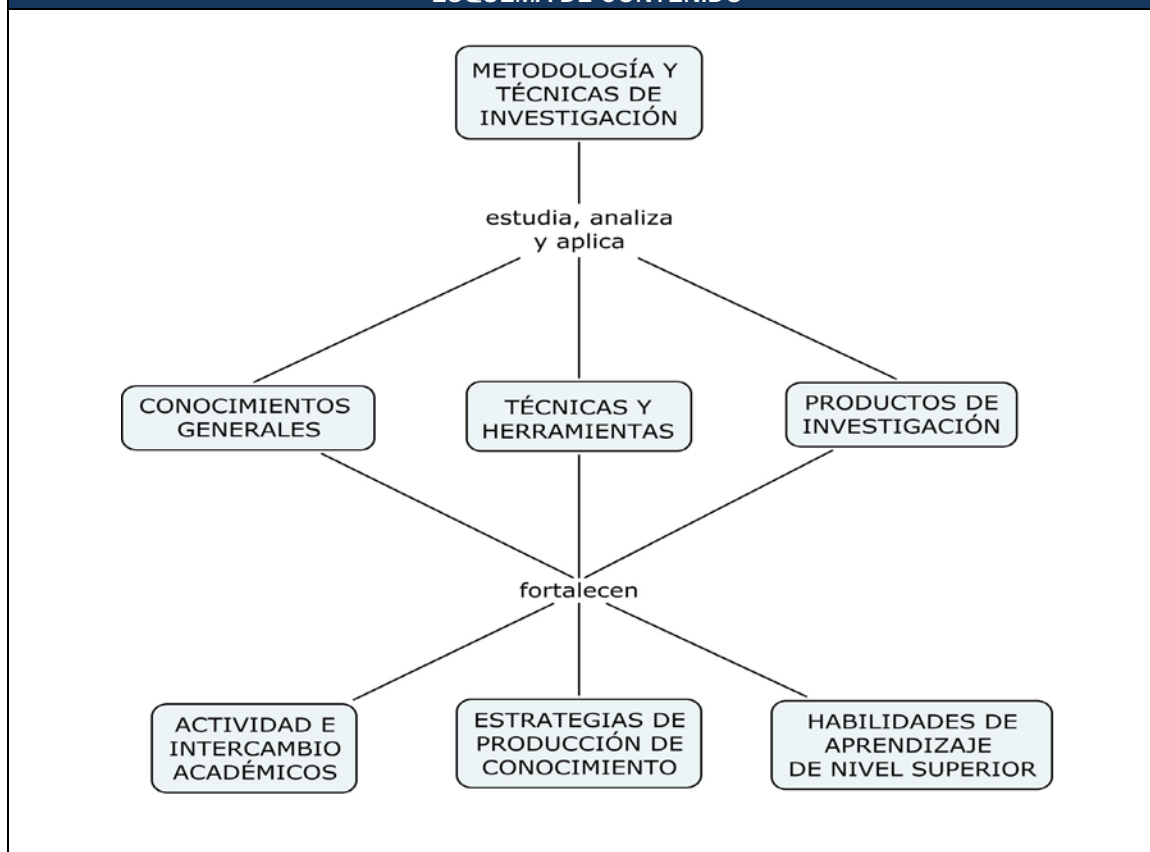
ESQUEMA DE CONTENIDO

METODOLOGÍA Y TÉCNICAS DE INVESTIGACIÓN

estudia, analiza y aplica

CONOCIMIENTOS GENERALES

TÉCNICAS Y HERRAMIENTAS

PRODUCTOS DE INVESTIGACIÓN

fortalecen

ACTIVIDAD E INTERCAMBIO ACADÉMICOS

ESTRATEGIAS DE PRODUCCIÓN DE CONOCIMIENTO

HABILIDADES DE APRENDIZAJE DE NIVEL SUPERIOR